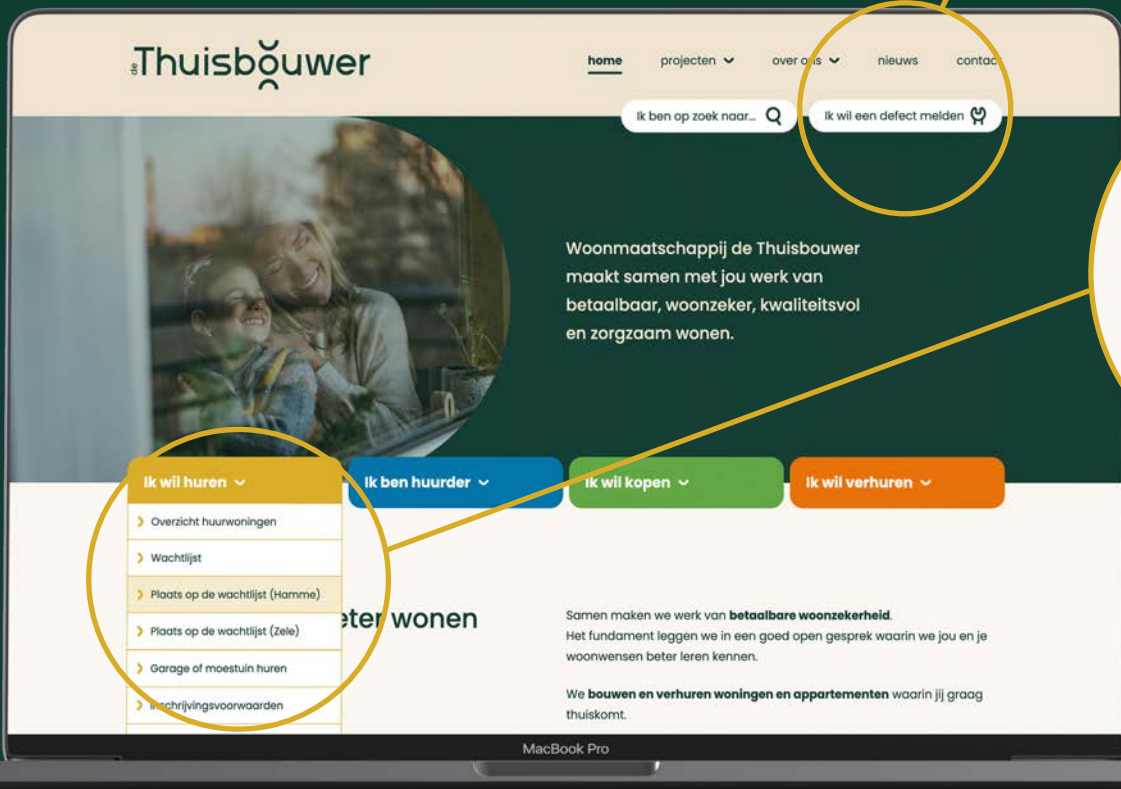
de Thuisbouwer

home projecten over ons nieuws contac

Ik ben op zoek naar... Ik wil een defect melden

Woonmaatschappij de Thuisbouwer maakt samen met jou werk van betaalbaar, woonzeker, kwaliteitsvol en zorgzaam wonen.

Ik wil huren Ik ben huurder Ik wil kopen Ik wil verhuren

Overzicht huurwoningen
Wachtlijst
Plaats op de wachtlijst (Hamme)
Plaats op de wachtlijst (Zele)
Garage of moestuin huren
Inschrijvingsvoorwaarden

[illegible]eter wonen

Samen maken we werk van **betaalbare woonzekerheid**.
Het fundament leggen we in een goed open gesprek waarin we jou en je woonwensen beter leren kennen.

We **bouwen en verhuren woningen en appartementen** waarin jij graag thuiskomt.

MacBook Pro